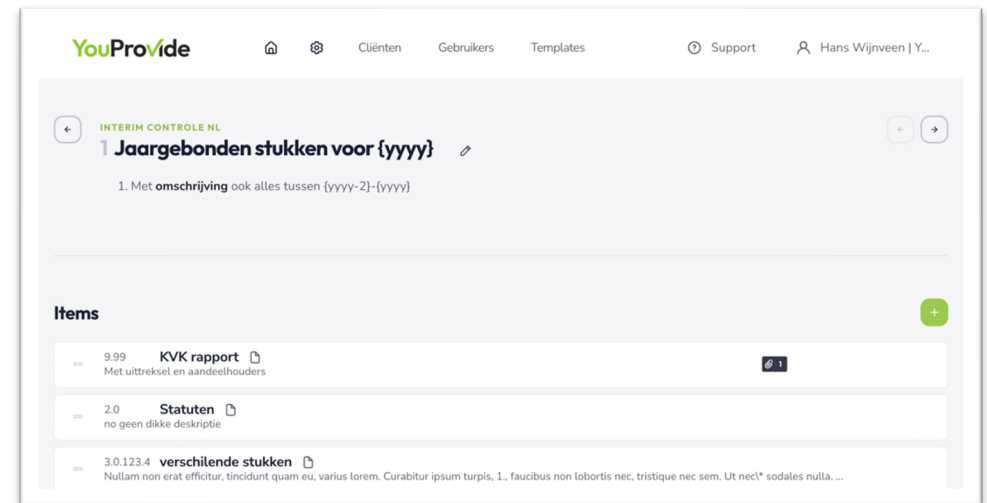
YouProvide

Cliënten Gebruikers Templates

Support Hans Wijnveen | Y...

INTERIM CONTROLE NL

1 Jaargebonden stukken voor {yyyy}

1. Met **omschrijving** ook alles tussen {yyyy-2}-{yyyy}

Items

+

9.99 KVK rapport
Met uittreksel en aandeelhouders

1

2.0 Statuten
no geen dikke deskriptie

3.0.123.4 verschilende stukken
Nullam non erat efficitur, tincidunt quam eu, varius lorem. Curabitur ipsum turpis, 1., faucibus non lobortis nec, tristique nec sem. Ut nec\* sodales nulla. ...